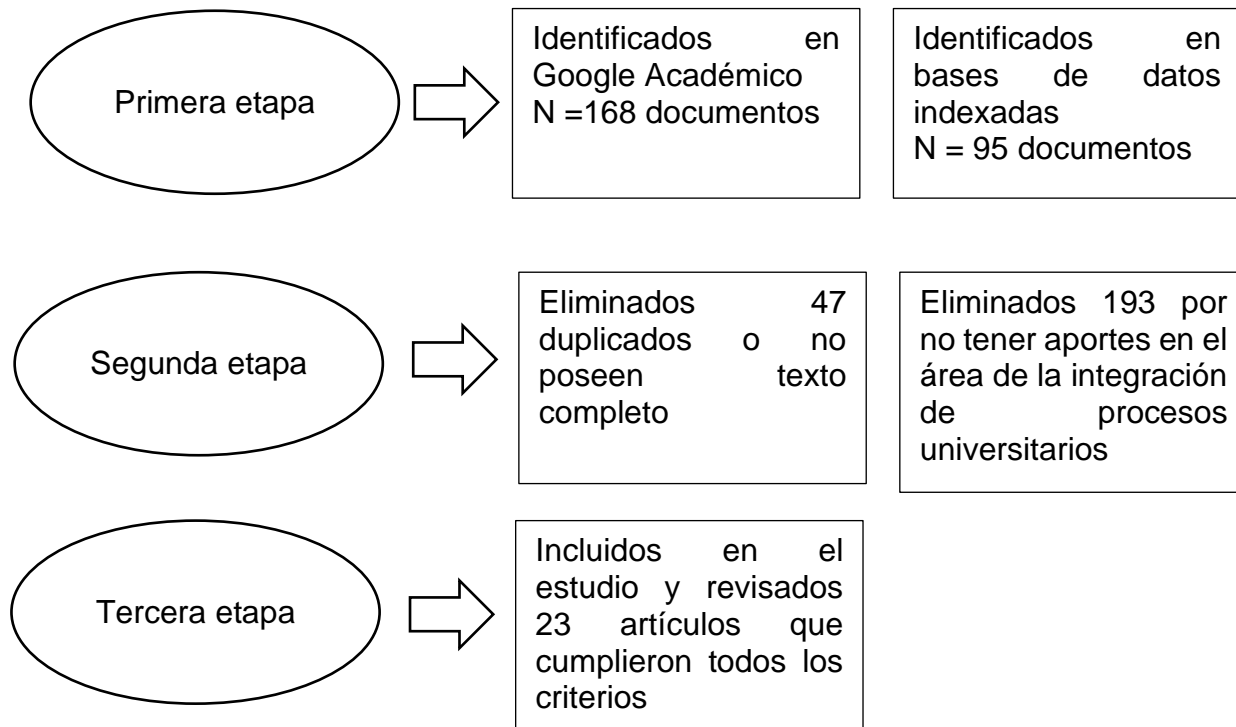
Primera etapa

Identificados en Google Académico N =168 documentos

Identificados en bases de datos indexadas N = 95 documentos

Segunda etapa

Eliminados 47 duplicados o no poseen texto completo

Eliminados 193 por no tener aportes en el área de la integración de procesos universitarios

Tercera etapa

Incluidos en el estudio y revisados 23 artículos que cumplieron todos los criterios